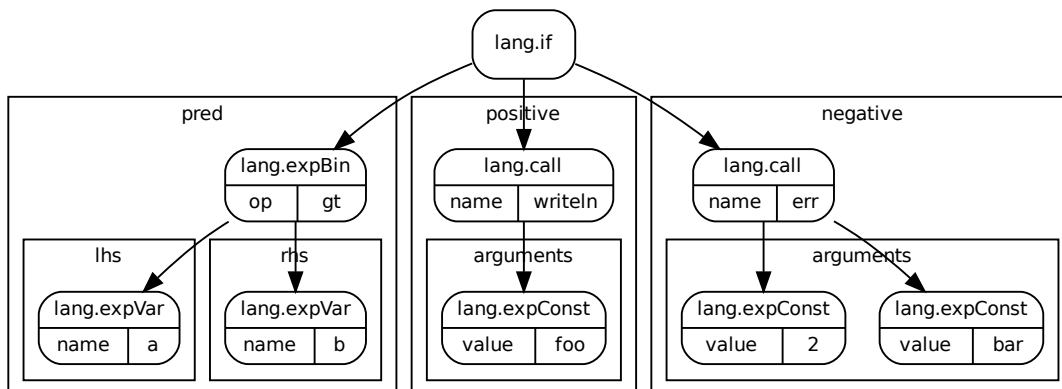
lang.if

pred

lang.expBin

| op | gt |
|---|---|

lhs

lang.expVar

| name | a |
|---|---|

rhs

lang.expVar

| name | b |
|---|---|

positive

lang.call

| name | writeln |
|---|---|

arguments

lang.expConst

| value | foo |
|---|---|

negative

lang.call

| name | err |
|---|---|

arguments

lang.expConst

| value | 2 |
|---|---|

lang.expConst

| value | bar |
|---|---|